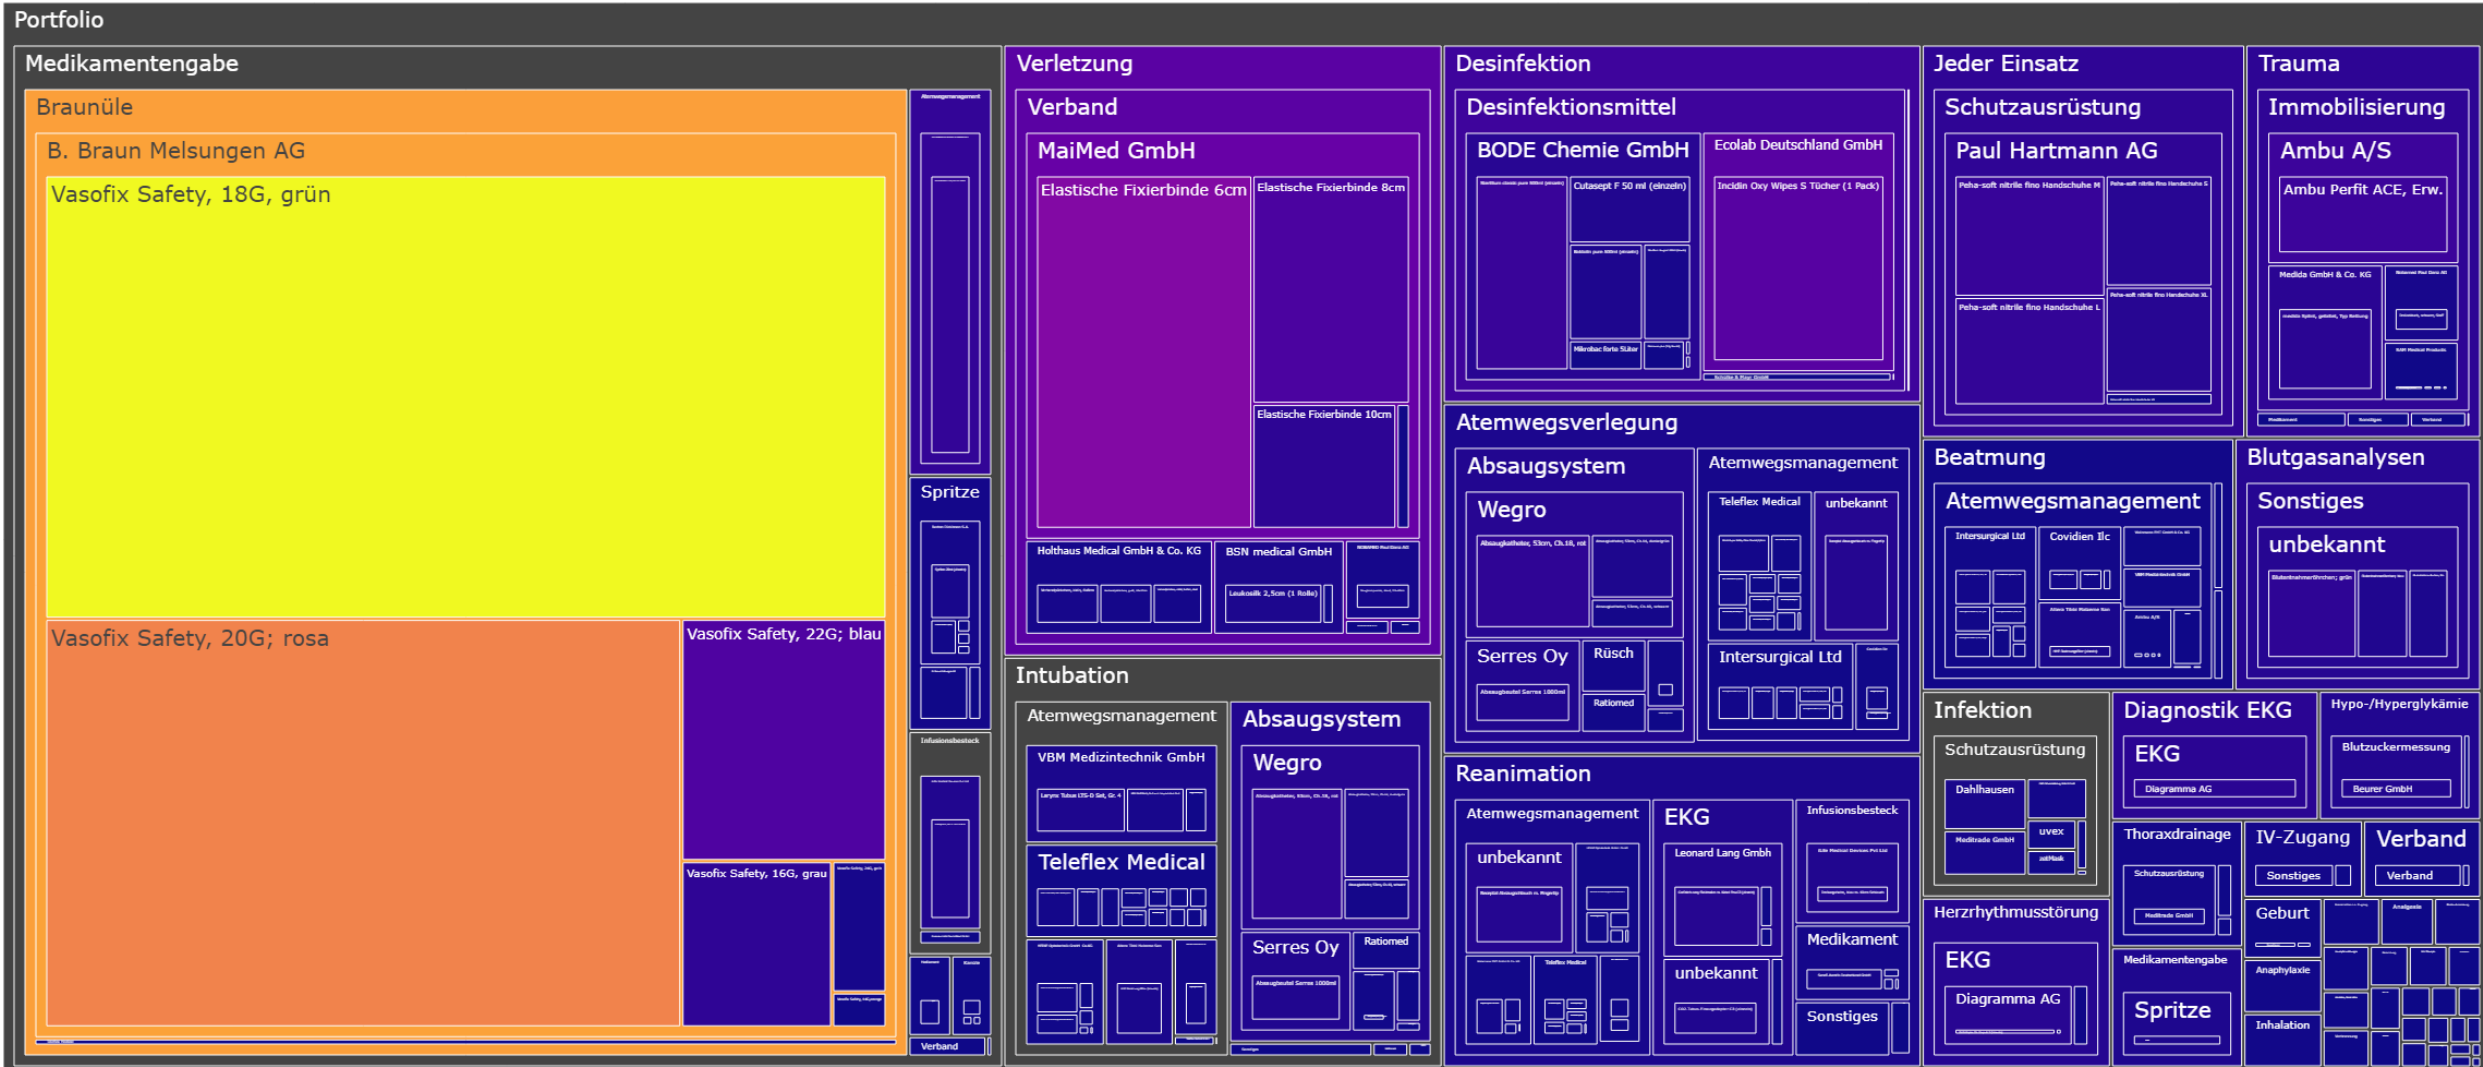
Portfolio

Medikamentengabe
Braunüle
B. Braun Melsungen AG
Vasofix Safety, 18G, grün
Vasofix Safety, 20G; rosa
Vasofix Safety, 22G; blau
Vasofix Safety, 16G, grau
Spritze
Infusionsbesteck
Verband

Verletzung
Verband
MaiMed GmbH
Elastische Fixierbinde 6cm
Elastische Fixierbinde 8cm
Elastische Fixierbinde 10cm
Holthaus Medical GmbH & Co. KG
BSN medical GmbH
Leukosilk 2,5cm (1 Rolle)

Intubation
Atemwegsmanagement
VBM Medizintechnik GmbH
Teleflex Medical
Absaugsystem
Wegro
Serres Oy
Ratiomed

Desinfektion
Desinfektionsmittel
BODE Chemie GmbH
Cutasept F 50 ml (einzeln)
Mikrobac forte 5Liter
Ecolab Deutschland GmbH
Incidin Oxy Wipes S Tücher (1 Pack)

Atemwegsverlegung
Absaugsystem
Wegro
Serres Oy
Rüsch
Ratiomed
Atemwegsmanagement
Teleflex Medical
unbekannt
Intersurgical Ltd

Reanimation
Atemwegsmanagement
unbekannt
Teleflex Medical
EKG
Leonard Lang Gmbh
unbekannt
Infusionsbesteck
Medikament
Sonstiges

Jeder Einsatz
Schutzausrüstung
Paul Hartmann AG
Peha-soft nitrile fino Handschuhe M
Peha-soft nitrile fino Handschuhe S
Peha-soft nitrile fino Handschuhe L
Peha-soft nitrile fino Handschuhe XL

Trauma
Immobilisierung
Ambu A/S
Ambu Perfit ACE, Erw.
Medida GmbH & Co. KG

Beatmung
Atemwegsmanagement
Intersurgical Ltd
Covidien llc

Blutgasanalysen
Sonstiges
unbekannt

Infektion
Schutzausrüstung
Dahlhausen
Meditrade GmbH
uvex

Diagnostik EKG
EKG
Diagramma AG

Hypo-/Hyperglykämie
Blutzuckermessung
Beurer GmbH

Herzrhythmusstörung
EKG
Diagramma AG

Thoraxdrainage
Schutzausrüstung
Meditrade GmbH

IV-Zugang
Sonstiges

Verband
Verband

Geburt
Anaphylaxie
Inhalation

Medikamentengabe
Spritze